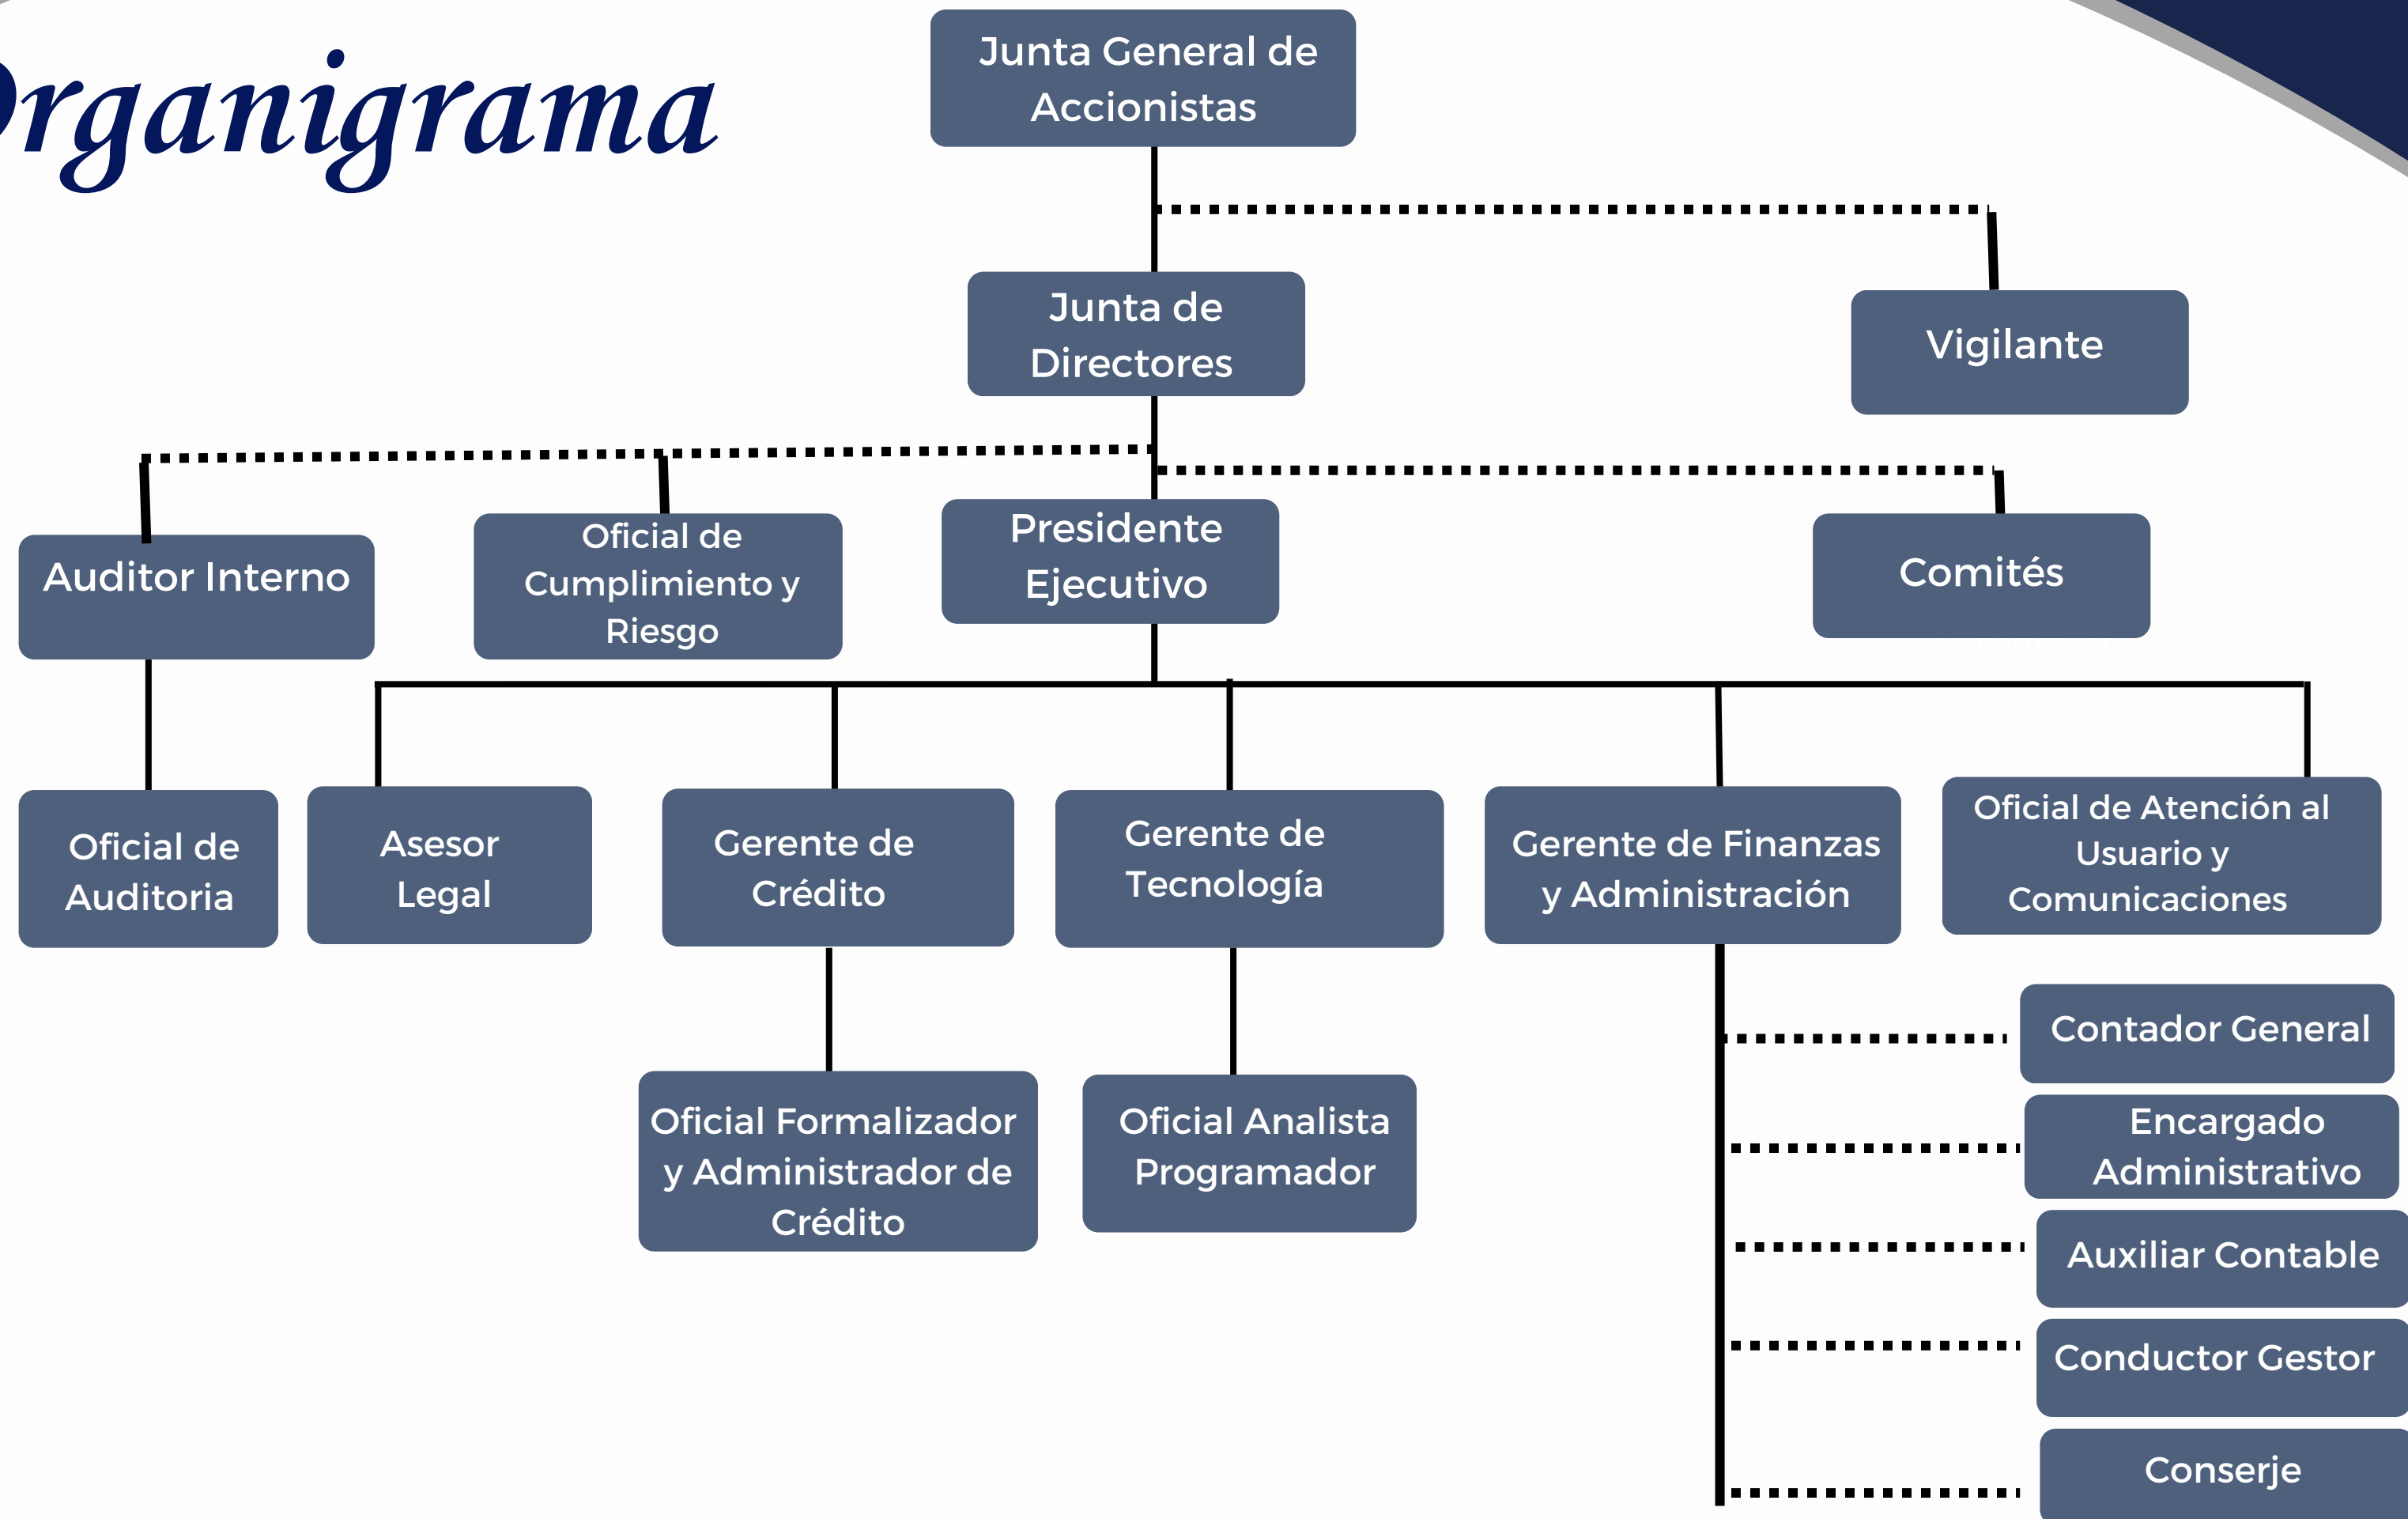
rganigrama

Junta General de Accionistas

Junta de Directores

Vigilante

Auditor Interno

Oficial de Cumplimiento y Riesgo

Presidente Ejecutivo

Comités

Oficial de Auditoria

Asesor Legal

Gerente de Crédito

Gerente de Tecnología

Gerente de Finanzas y Administración

Oficial de Atención al Usuario y Comunicaciones

Contador General

Encargado Administrativo

Auxiliar Contable

Conductor Gestor

Conserje

Oficial Formalizador y Administrador de Crédito

Oficial Analista Programador